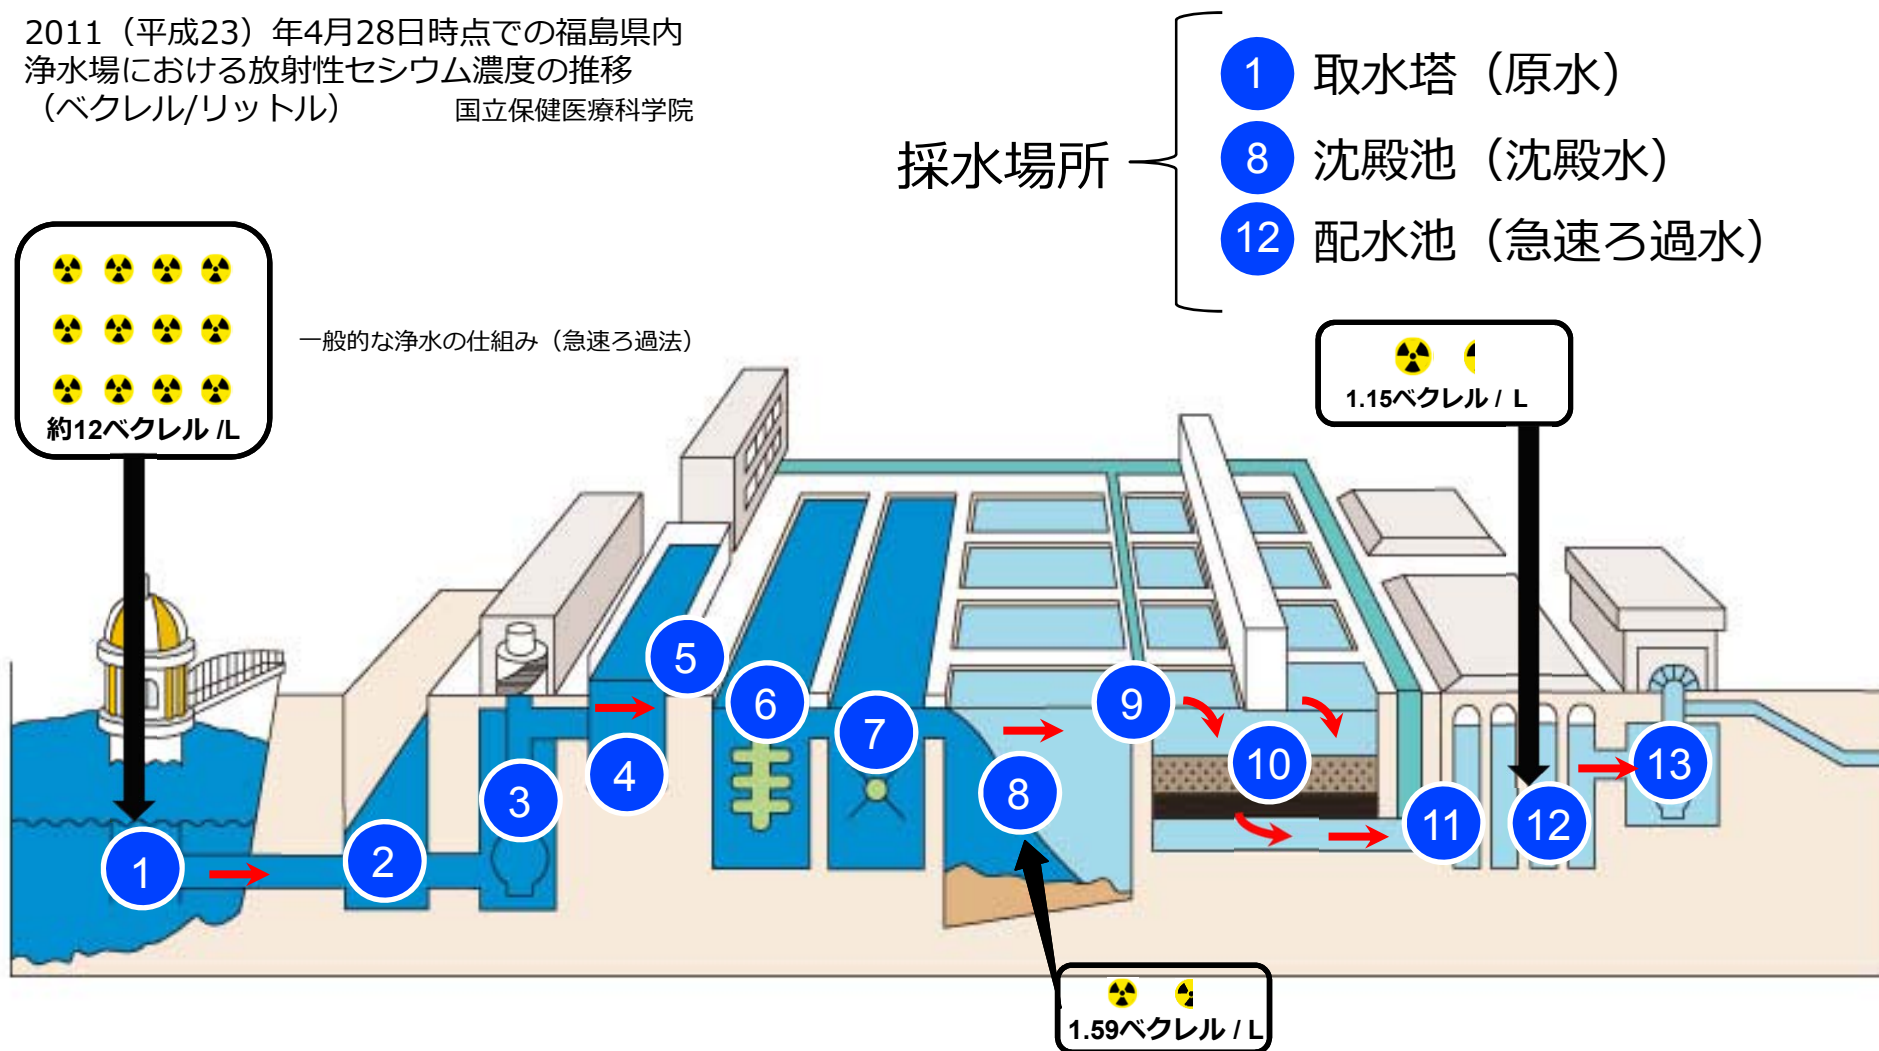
2011（平成23）年4月28日時点での福島県内浄水場における放射性セシウム濃度の推移（ベクレル/リットル）

国立保健医療科学院

採水場所

1 取水塔（原水）

8 沈殿池（沈殿水）

12 配水池（急速ろ過水）

約12ベクレル /L

一般的な浄水の仕組み（急速ろ過法）

1.15ベクレル / L

5

6

7

9

10

4

3

2

1

8

11

12

13

1.59ベクレル / L